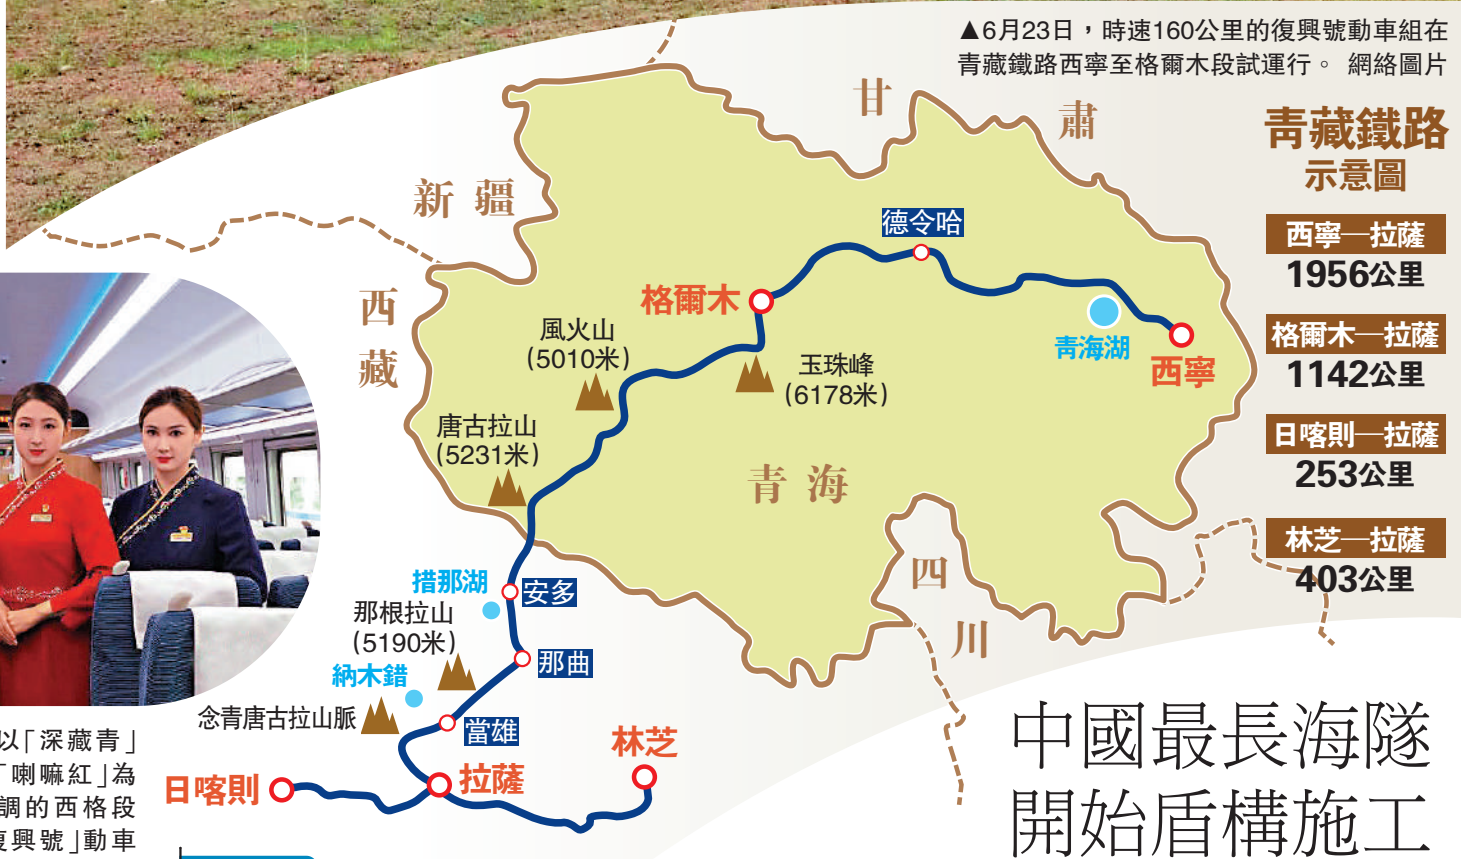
▲6月23日，時速160公里的復興號動車組在青藏鐵路西寧至格爾木段試運行。 網絡圖片

青藏鐵路
示意圖

西寧—拉薩
1956公里

格爾木—拉薩
1142公里

日喀則—拉薩
253公里

林芝—拉薩
403公里

甘
肅
新 疆
西
藏
青 海
四
川

德令哈
格爾木
青海湖
西寧
風火山
(5010米)
玉珠峰
(6178米)
唐古拉山
(5231米)
措那湖
安多
那根拉山
(5190米)
那曲
納木錯
念青唐古拉山脈
當雄
林芝
日喀則
拉薩

以「深藏青」
「喇嘛紅」為
調的西格段
復興號」動車

中國最長海隧
開始盾構施工